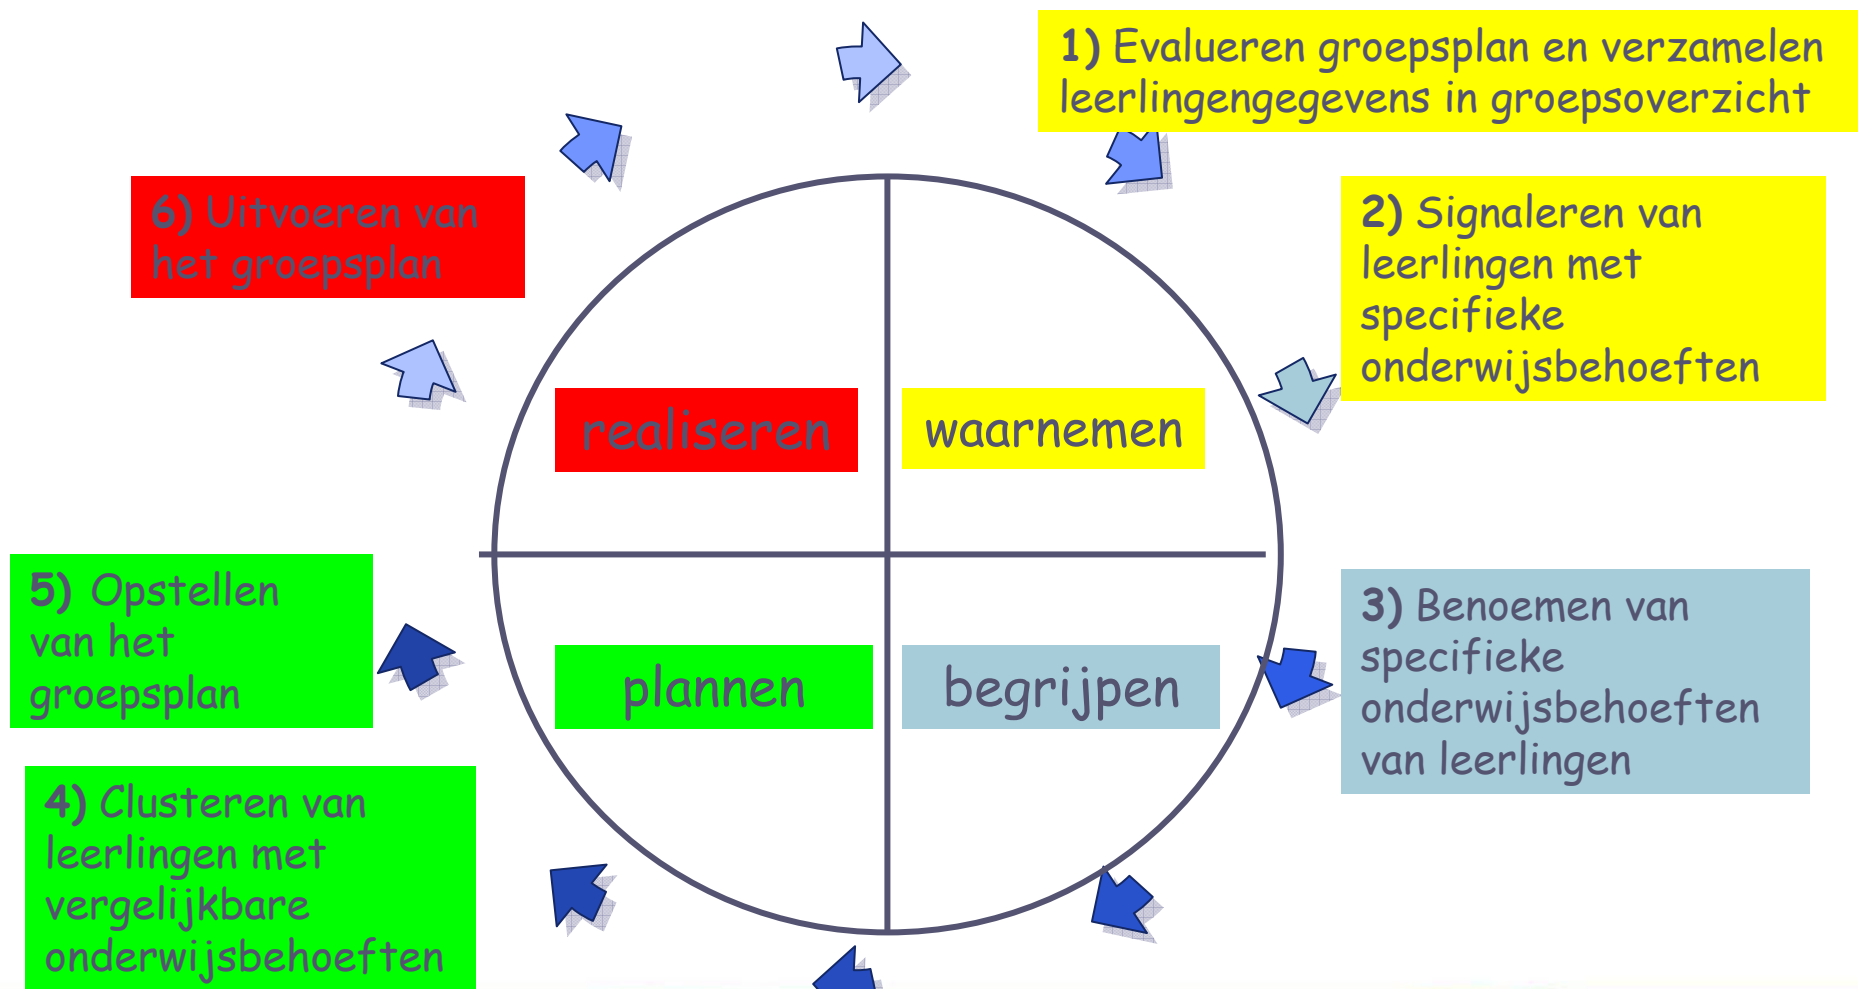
1) Evalueren groepsplan en verzamelen leerlingengegevens in groepsoverzicht

2) Signaleren van leerlingen met specifieke onderwijsbehoeften

3) Benoemen van specifieke onderwijsbehoeften van leerlingen

4) Clusteren van leerlingen met vergelijkbare onderwijsbehoeften

5) Opstellen van het groepsplan

6) Uitvoeren van het groepsplan

realiseren

waarnemen

plannen

begrijpen